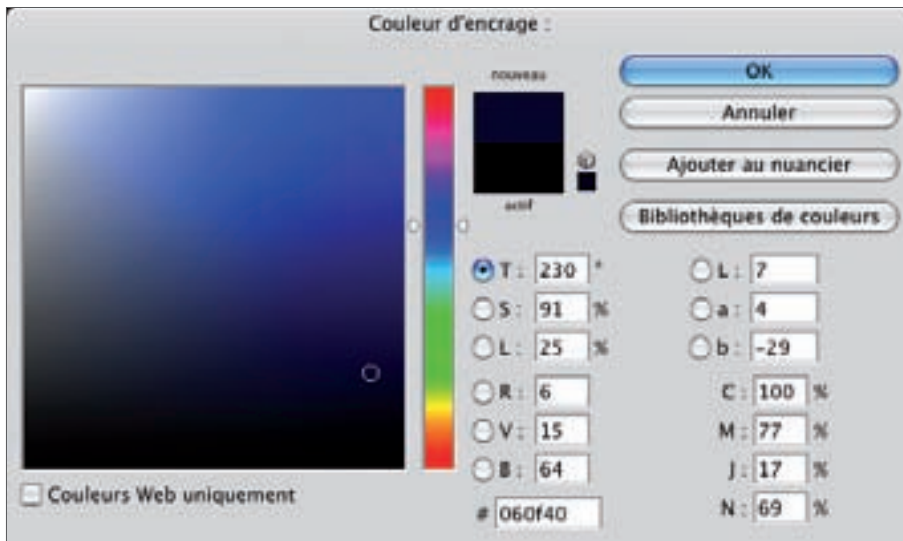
Couleur d'encrage :

nouveau

actif

OK

Annuler

Ajouter au nuancier

Bibliothèques de couleurs

T : 230 °

S : 91 %

L : 25 %

R : 6

V : 15

B : 64

# 060f40

L : 7

a : 4

b : -29

C : 100 %

M : 77 %

J : 17 %

N : 69 %

Couleurs Web uniquement